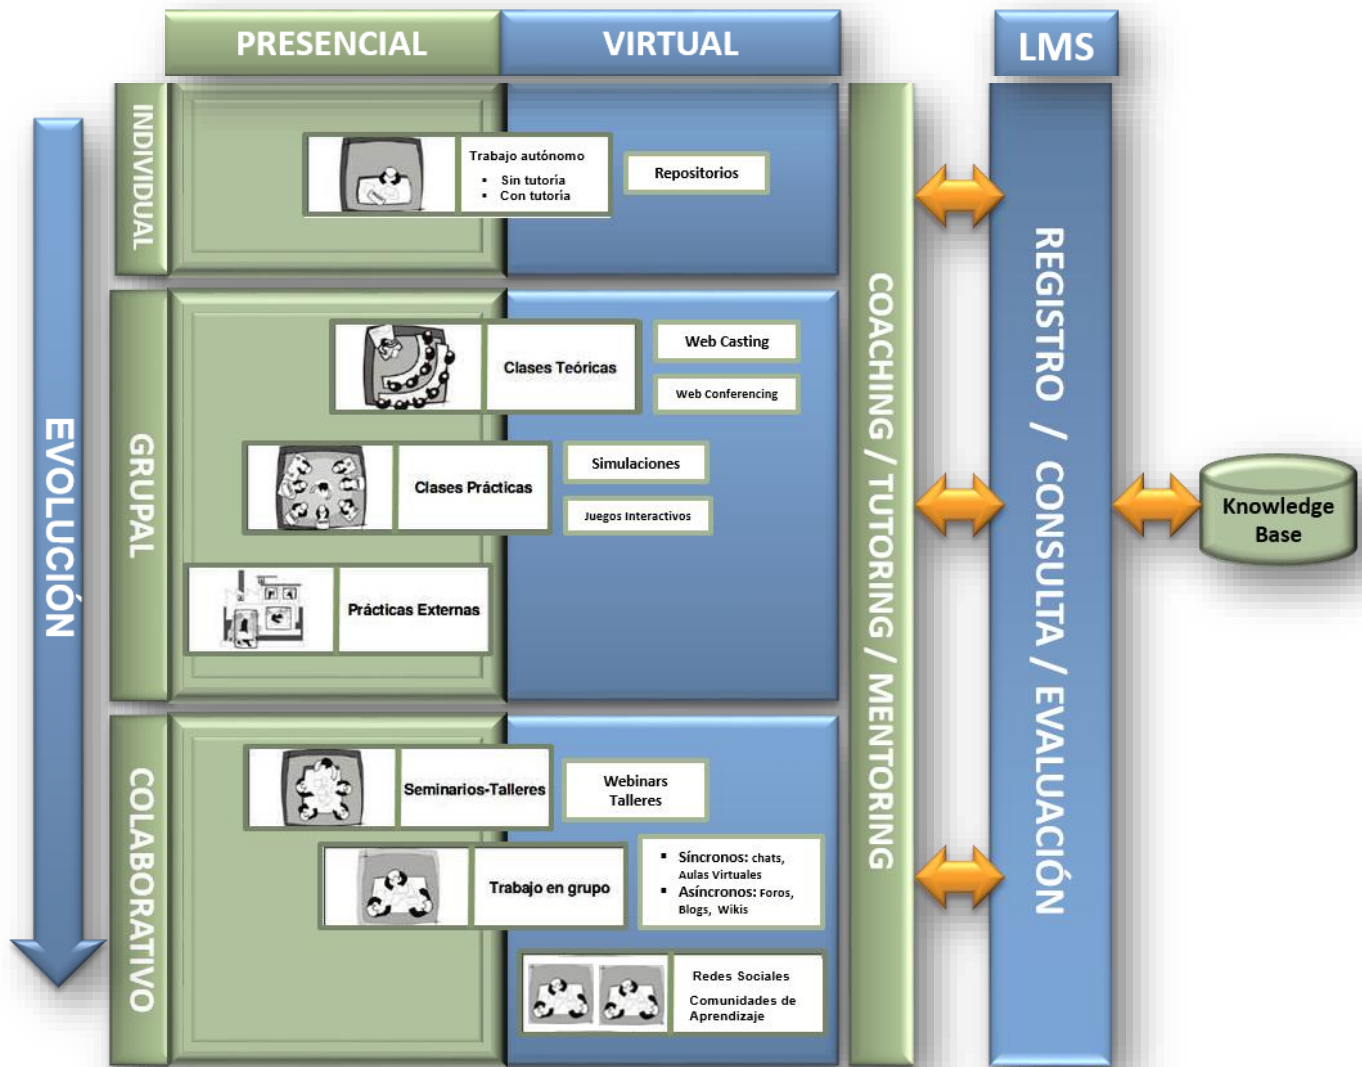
PRESENCIAL

VIRTUAL

LMS

EVOLUCIÓN

INDIVIDUAL

Trabajo autónomo
- Sin tutoría
- Con tutoría

Repositorios

GRUPAL

Clases Teóricas

Web Casting

Web Conferencing

Clases Prácticas

Simulaciones

Juegos Interactivos

Prácticas Externas

COLABORATIVO

Seminarios-Talleres

Webinars
Talleres

Trabajo en grupo

- Síncronos: chats, Aulas Virtuales
- Asíncronos: Foros, Blogs, Wikis

Redes Sociales
Comunidades de Aprendizaje

COACHING / TUTORING / MENTORING

REGISTRO / CONSULTA / EVALUACIÓN

Knowledge Base